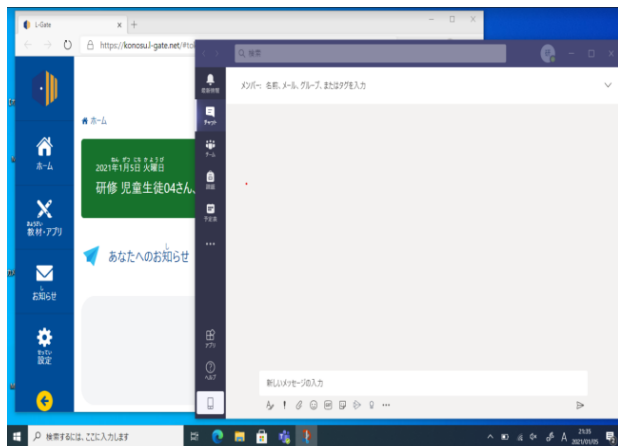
L-Gate
https://konosu.l-gate.net/#to

ホーム
教材・アプリ
お知らせ
設定

ホーム
2021年1月5日 火曜日
研修 児童生徒04さん

あなたへのお知らせ

検索
最新情報
チャット
チーム
課題
予定表
...
アプリ
ヘルプ

メンバー: 名前、メール、グループ、またはタグを入力

新しいメッセージの入力

検索するには、ここに入力します

21:35
2021/01/05